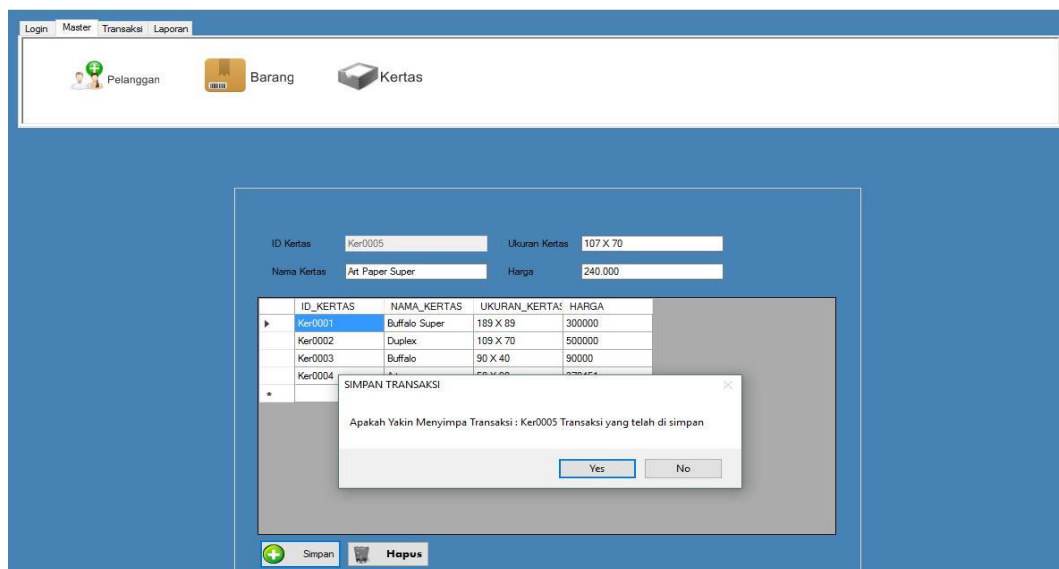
Login Master Transaksi Laporan

Pelanggan Barang Kertas

ID Kertas Ker0005 Ukuran Kertas 107 X 70

Nama Kertas Art Paper Super Harga 240.000

| | ID_KERTAS | NAMA_KERTAS | UKURAN_KERTAS | HARGA |
|---|---|---|---|---|
| ▸ | Ker0001 | Buffalo Super | 189 X 89 | 300000 |
| | Ker0002 | Duplex | 109 X 70 | 500000 |
| | Ker0003 | Buffalo | 90 X 40 | 90000 |
| | Ker0004 | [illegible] | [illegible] | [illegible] |
| * | | | | |

SIMPAN TRANSAKSI

Apakah Yakin Menyimpa Transaksi : Ker0005 Transaksi yang telah di simpan

Yes No

Simpan Hapus